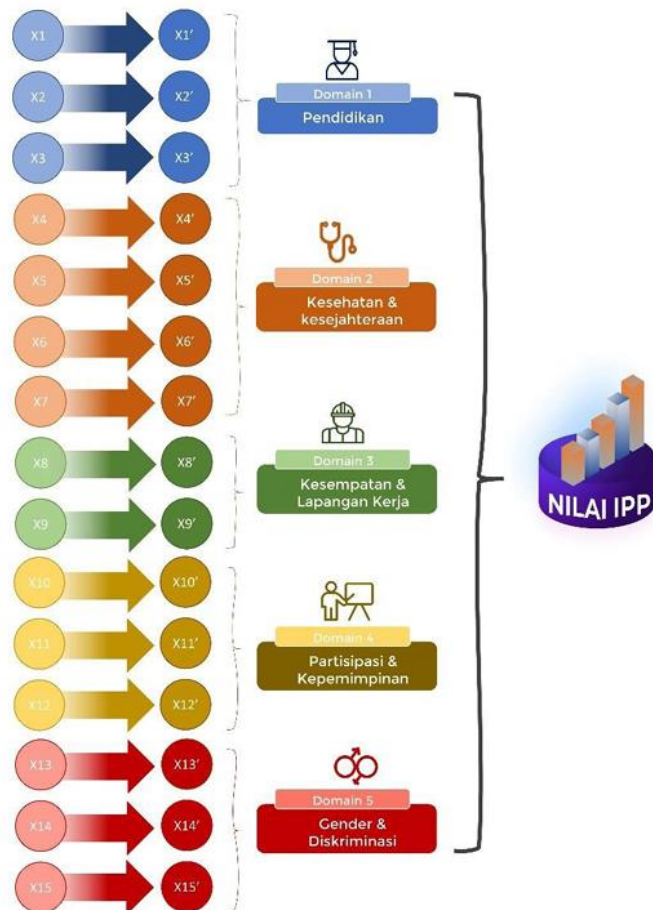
X1 X1'
X2 X2'
X3 X3'

Domain 1
Pendidikan

X4 X4'
X5 X5'
X6 X6'
X7 X7'

Domain 2
Kesehatan & kesejahteraan

X8 X8'
X9 X9'

Domain 3
Kesempatan & Lapangan Kerja

X10 X10'
X11 X11'
X12 X12'

Domain 4
Partisipasi & Kepemimpinan

X13 X13'
X14 X14'
X15 X15'

Domain 5
Gender & Diskriminasi

NILAI IPP